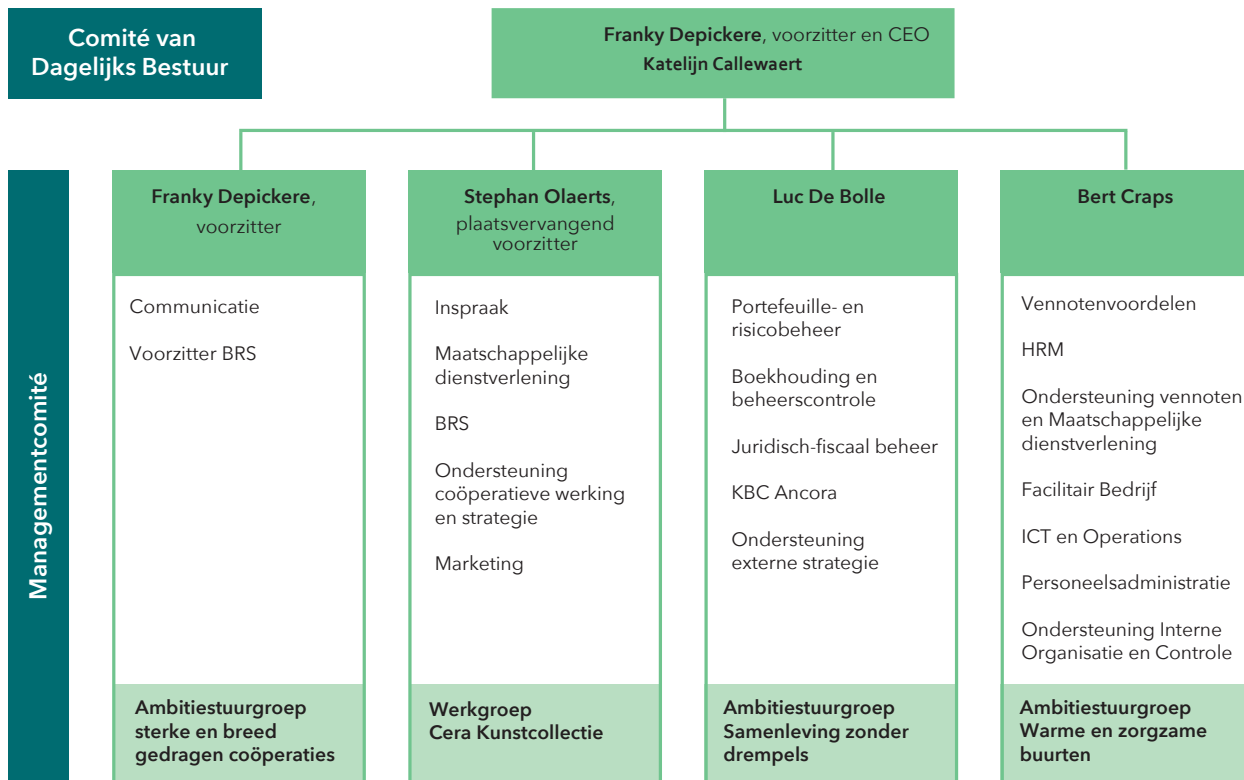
Comité van Dagelijks Bestuur

Franky Depickere, voorzitter en CEO
Katelijn Callewaert

Managementcomité

Franky Depickere, voorzitter

Communicatie

Voorzitter BRS

Ambitiestuurgroep sterke en breed gedragen coöperaties

Stephan Olaerts, plaatsvervangend voorzitter

Inspraak

Maatschappelijke dienstverlening

BRS

Ondersteuning coöperatieve werking en strategie

Marketing

Werkgroep Cera Kunstcollectie

Luc De Bolle

Portefeuille- en risicobeheer

Boekhouding en beheerscontrole

Juridisch-fiscaal beheer

KBC Ancora

Ondersteuning externe strategie

Ambitiestuurgroep Samenleving zonder drempels

Bert Craps

Vennotenvoordelen

HRM

Ondersteuning vennoten en Maatschappelijke dienstverlening

Facilitair Bedrijf

ICT en Operations

Personeelsadministratie

Ondersteuning Interne Organisatie en Controle

Ambitiestuurgroep Warme en zorgzame buurten